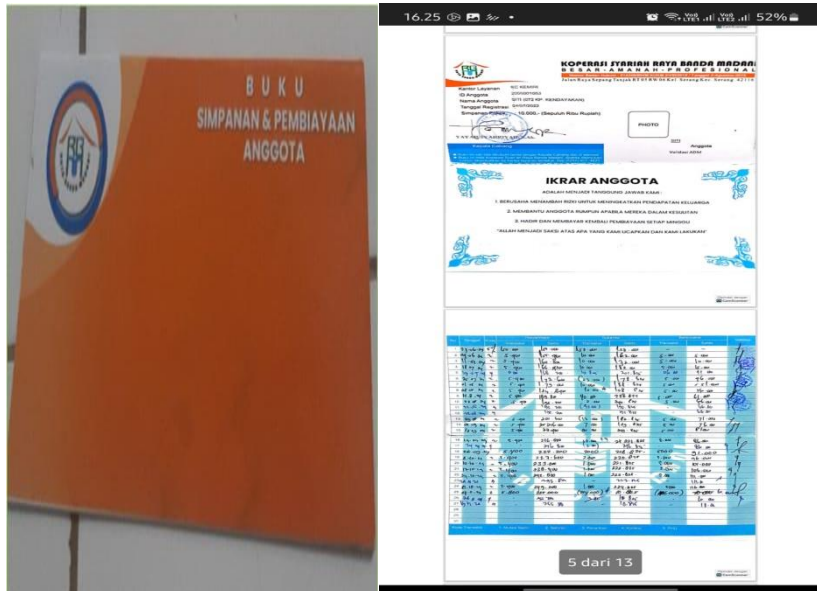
BUKU
SIMPANAN & PEMBIAYAAN
ANGGOTA

16.25 52%

KOPERASI SYARIAH RAYA BANDA MADANI
BESAR - AMANAH - PROFESIONAL

Kantor Layanan KC KEMIRI
ID Anggota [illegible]
Nama Anggota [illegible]
Tanggal Registrasi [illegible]
Simpanan Pokok 10.000,- (Sepuluh Ribu Rupiah)

PHOTO

Anggota

IKRAR ANGGOTA

ADALAH MENJADI TANGGUNG JAWAB KAMI :

1. BERUSAHA MENAMBAH RIZKI UNTUK MENINGKATKAN PENDAPATAN KELUARGA
2. MEMBANTU ANGGOTA RUMPUN APABILA MEREKA DALAM KESUSAHAN
3. HADIR DAN MEMBAYAR KEMBALI PEMBIAYAAN SETIAP MINGGU

"ALLAH MENJADI SAKSI ATAS APA YANG KAMI UCAPKAN DAN KAMI LAKUKAN"

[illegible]

5 dari 13